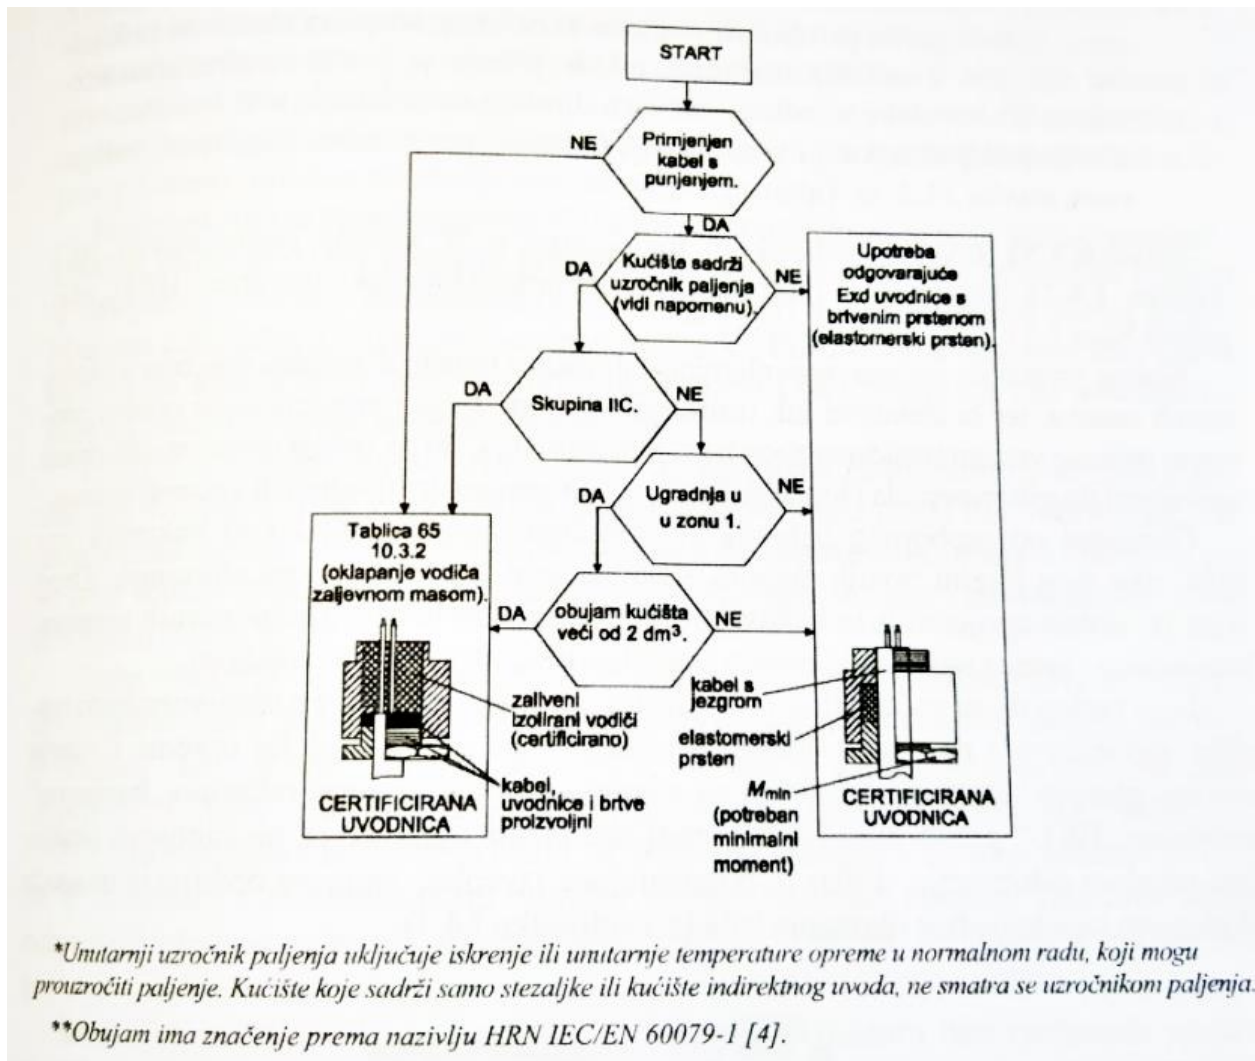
START

Primjenjen kabel s punjenjem.

NE

DA

Kućište sadrži uzročnik paljenja (vidi napomenu).

DA

NE

Upotreba odgovarajuće Exd uvodnice s brtvenim prstenom (elastomerski prsten).

Skupina IIC.

DA

NE

Ugradnja u u zonu 1.

DA

NE

Tablica 65 10.3.2 (oklapanje vodiča zaljevnom masom).

obujam kućišta veći od 2 dm$^3$.

DA

NE

zaliveni izolirani vodiči (certificirano)

kabel, uvodnice i brtve proizvoljni

CERTIFICIRANA UVODNICA

kabel s jezgrom

elastomerski prsten

$M_{min}$ (potreban minimalni moment)

CERTIFICIRANA UVODNICA

*Unutarnji uzročnik paljenja uključuje iskrenje ili unutarnje temperature opreme u normalnom radu, koji mogu prouzročiti paljenje. Kućište koje sadrži samo stezaljke ili kućište indirektnog uvoda, ne smatra se uzročnikom paljenja.

**Obujam ima značenje prema nazivlju HRN IEC/EN 60079-1 [4].